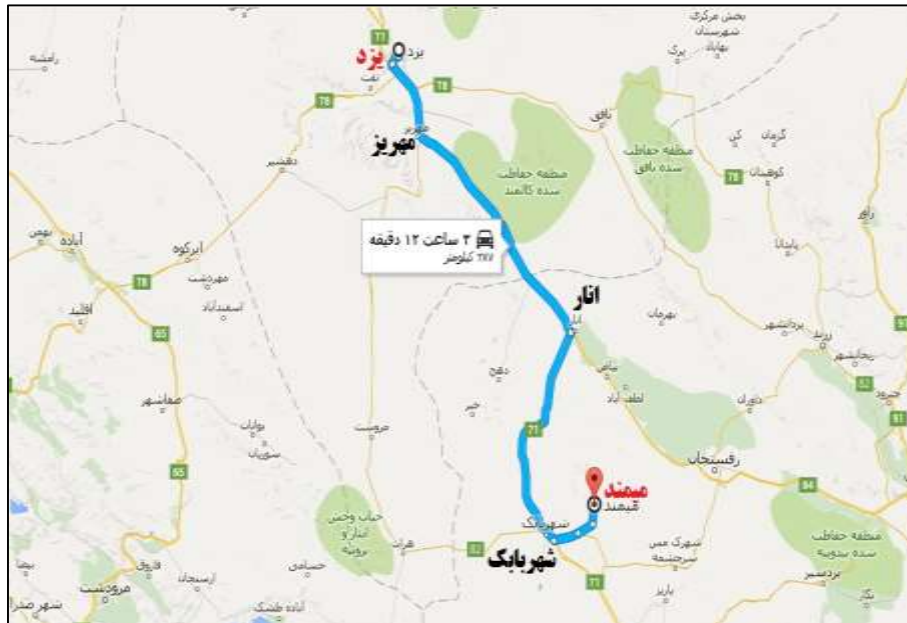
بخش مرکزی شهرستان بهاباد
یزد
یزد
رامشه
تفت
بافق
مهریز
مهریز
منطقه حفاظت شده کالمند
منطقه حفاظت شده بافق
کوهبنان
کرمان
راور
۳ ساعت ۱۲ دقیقه
۲۸۷ کیلومتر
آباده
ابرکوه
مهردشت
اسفندآباد
اقلید
انار
انار
بهرمان
زرند
ده‌ج
نوق
لطف آباد
داوران
صفاشهر
بوانات
سوریان
خبر
مروست
رفسنجان
ممند
قیهمند
شهربابک
شهربابک
حیات وحش بیاریو بروئیه
هرات
حسامی
شهرک مس سرچشمه
منطقه حفاظت شده بیدوییه
بردسیر
سعادت‌شهر
ارسنجان
فاروق
مرودشت
آباده طشک
بابارز
شهر صدرا
بیضا
78
78
65
55
71
71
71
94
91